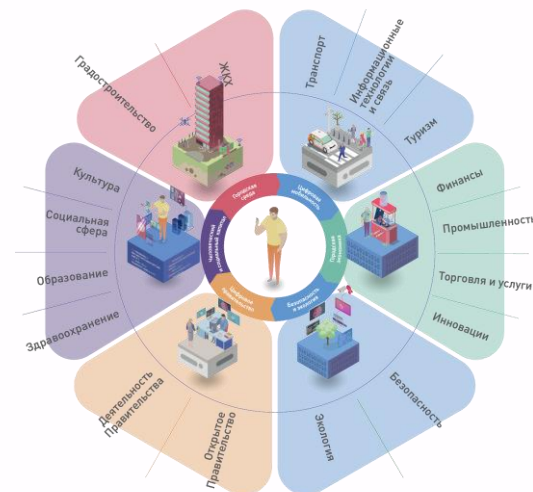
Градостроительство

ЖКХ

Транспорт

Информационные технологии и связь

Туризм

Финансы

Промышленность

Торговля и услуги

Инновации

Безопасность

Экология

Открытое Правительство

Деятельность Правительства

Здравоохранение

Образование

Социальная сфера

Культура

Городская среда

Цифровая мобильность

Продукты инноваций

Безопасность и экология

Цифровое правительство

Человеческий и социальный капитал